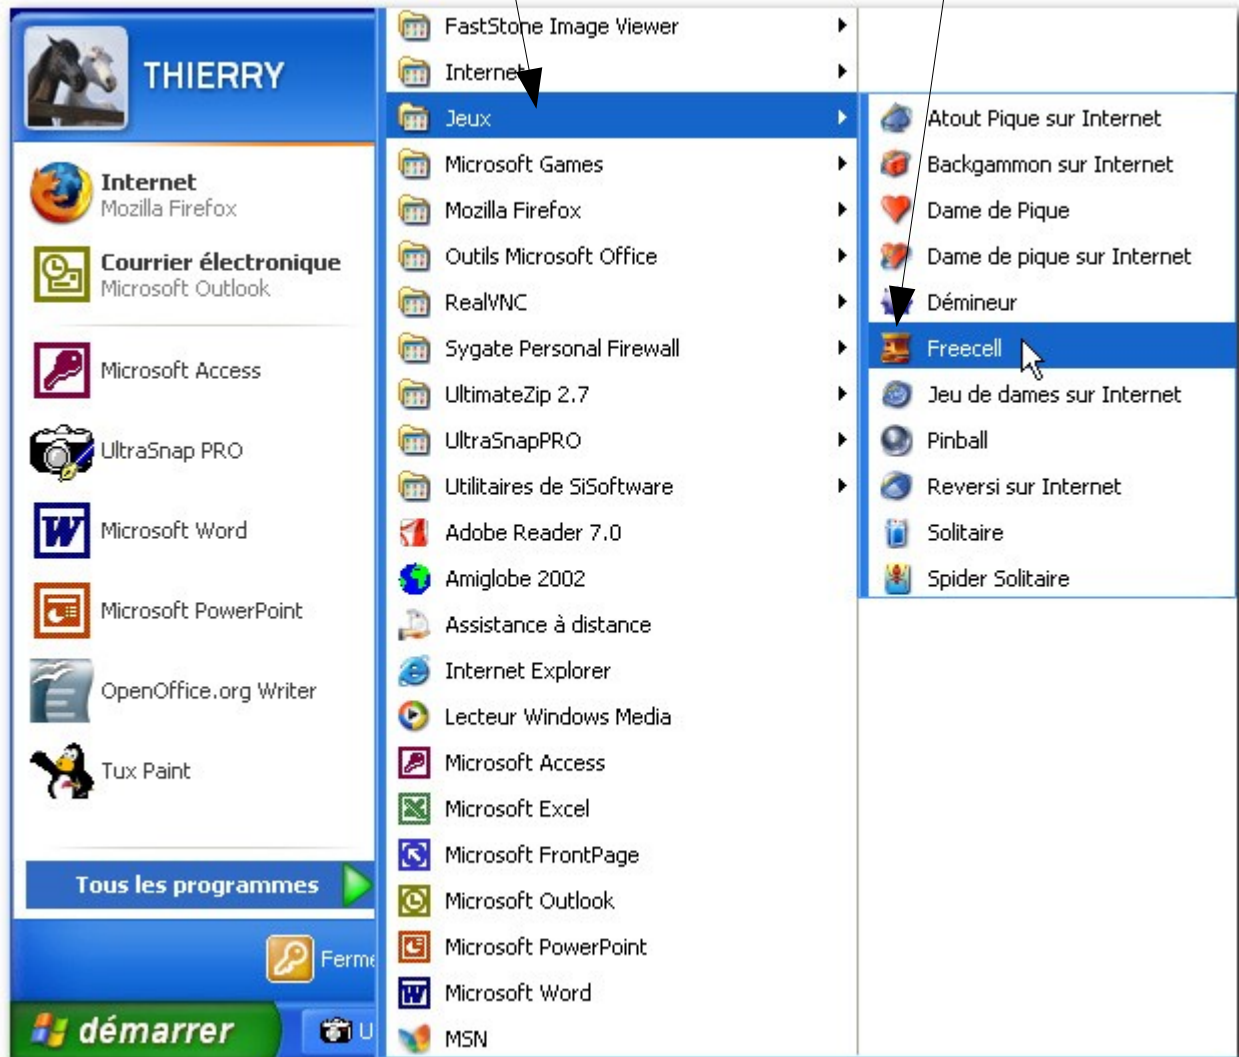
THIERRY

Internet
Mozilla Firefox

Courrier électronique
Microsoft Outlook

Microsoft Access

UltraSnap PRO

Microsoft Word

Microsoft PowerPoint

OpenOffice.org Writer

Tux Paint

Tous les programmes

Ferme

démarrer

U

FastStone Image Viewer
Internet
Jeux
Microsoft Games
Mozilla Firefox
Outils Microsoft Office
RealVNC
Sygate Personal Firewall
UltimateZip 2.7
UltraSnapPRO
Utilitaires de SiSoftware
Adobe Reader 7.0
Amiglobe 2002
Assistance à distance
Internet Explorer
Lecteur Windows Media
Microsoft Access
Microsoft Excel
Microsoft FrontPage
Microsoft Outlook
Microsoft PowerPoint
Microsoft Word
MSN

Atout Pique sur Internet
Backgammon sur Internet
Dame de Pique
Dame de pique sur Internet
Démineur
Freecell
Jeu de dames sur Internet
Pinball
Reversi sur Internet
Solitaire
Spider Solitaire